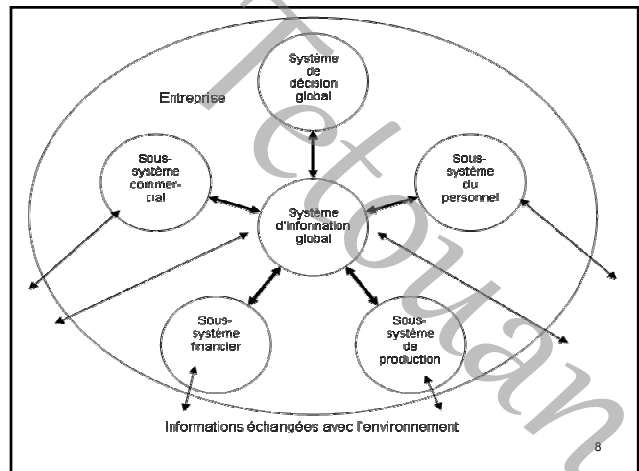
Tetouan

Entreprise

Système de décision global

Sous-système commercial

Système d'information global

Sous-système du personnel

Sous-système financier

Sous-système de production

Informations échangées avec l'environnement

8